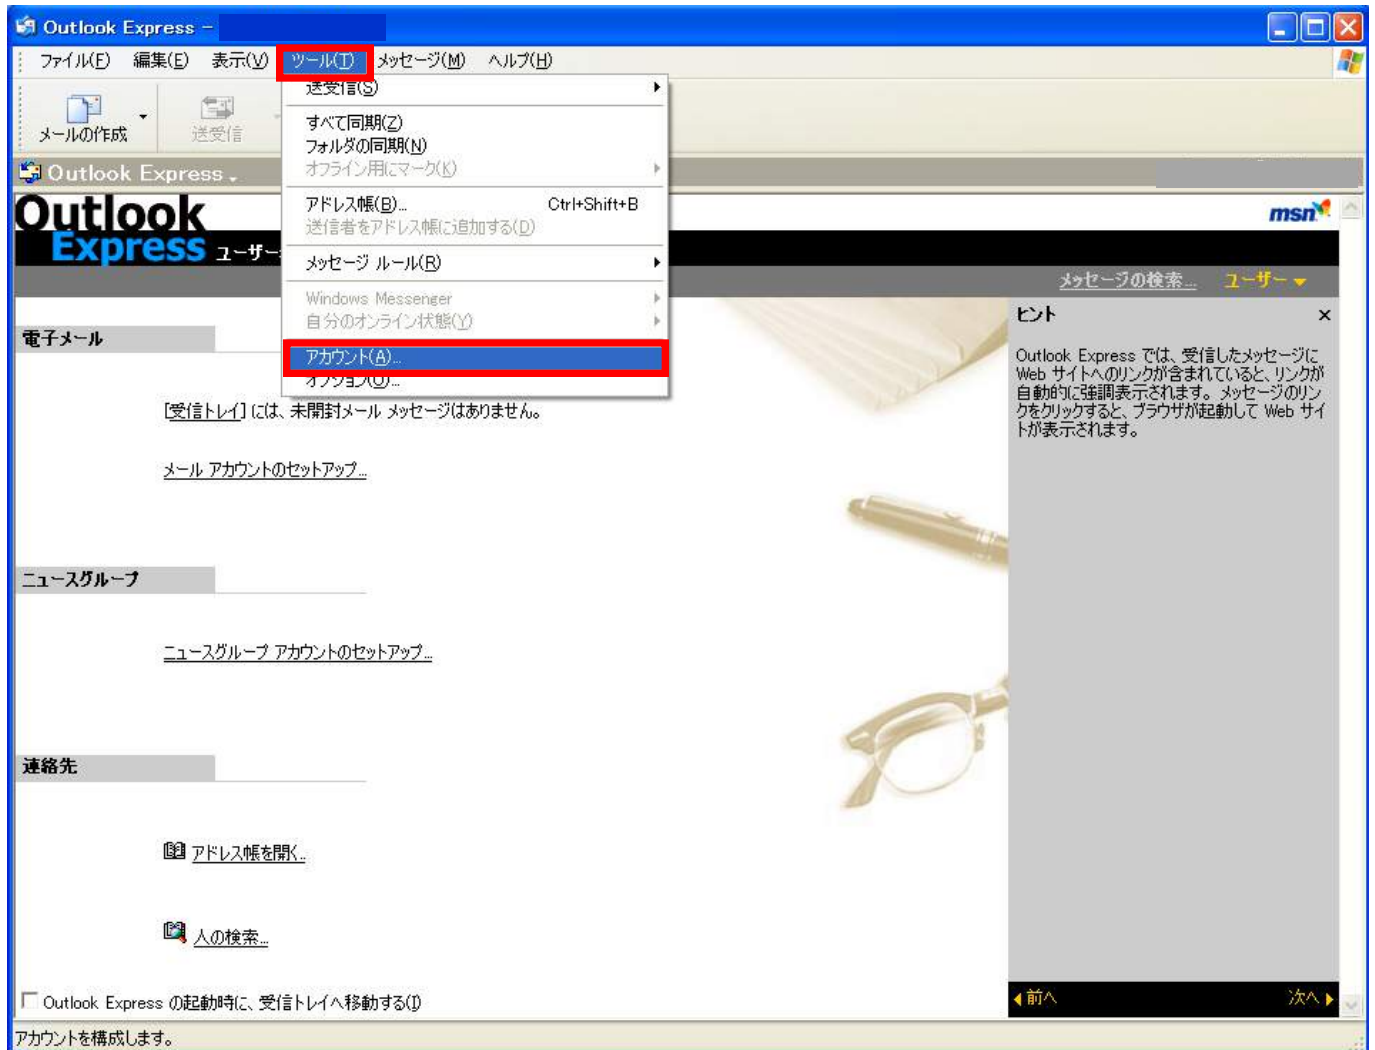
Outlook Express –

ファイル(F) 編集(E) 表示(V) ツール(T) メッセージ(M) ヘルプ(H)

メールの作成 送受信

Outlook Express

Outlook Express ユーザー

送受信(S)
すべて同期(Z)
フォルダの同期(N)
オフライン用にマーク(K)
アドレス帳(B)... Ctrl+Shift+B
送信者をアドレス帳に追加する(D)
メッセージ ルール(R)
Windows Messenger
自分のオンライン状態(Y)
アカウント(A)...
オプション(O)...

msn

メッセージの検索... ユーザー

電子メール

[受信トレイ] には、未開封メール メッセージはありません。

メール アカウントのセットアップ...

ニュースグループ

ニュースグループ アカウントのセットアップ...

連絡先

アドレス帳を開く...

人の検索...

ヒント

Outlook Express では、受信したメッセージに Web サイトへのリンクが含まれていると、リンクが自動的に強調表示されます。メッセージのリンクをクリックすると、ブラウザが起動して Web サイトが表示されます。

前へ 次へ

Outlook Express の起動時に、受信トレイへ移動する(I)

アカウントを構成します。